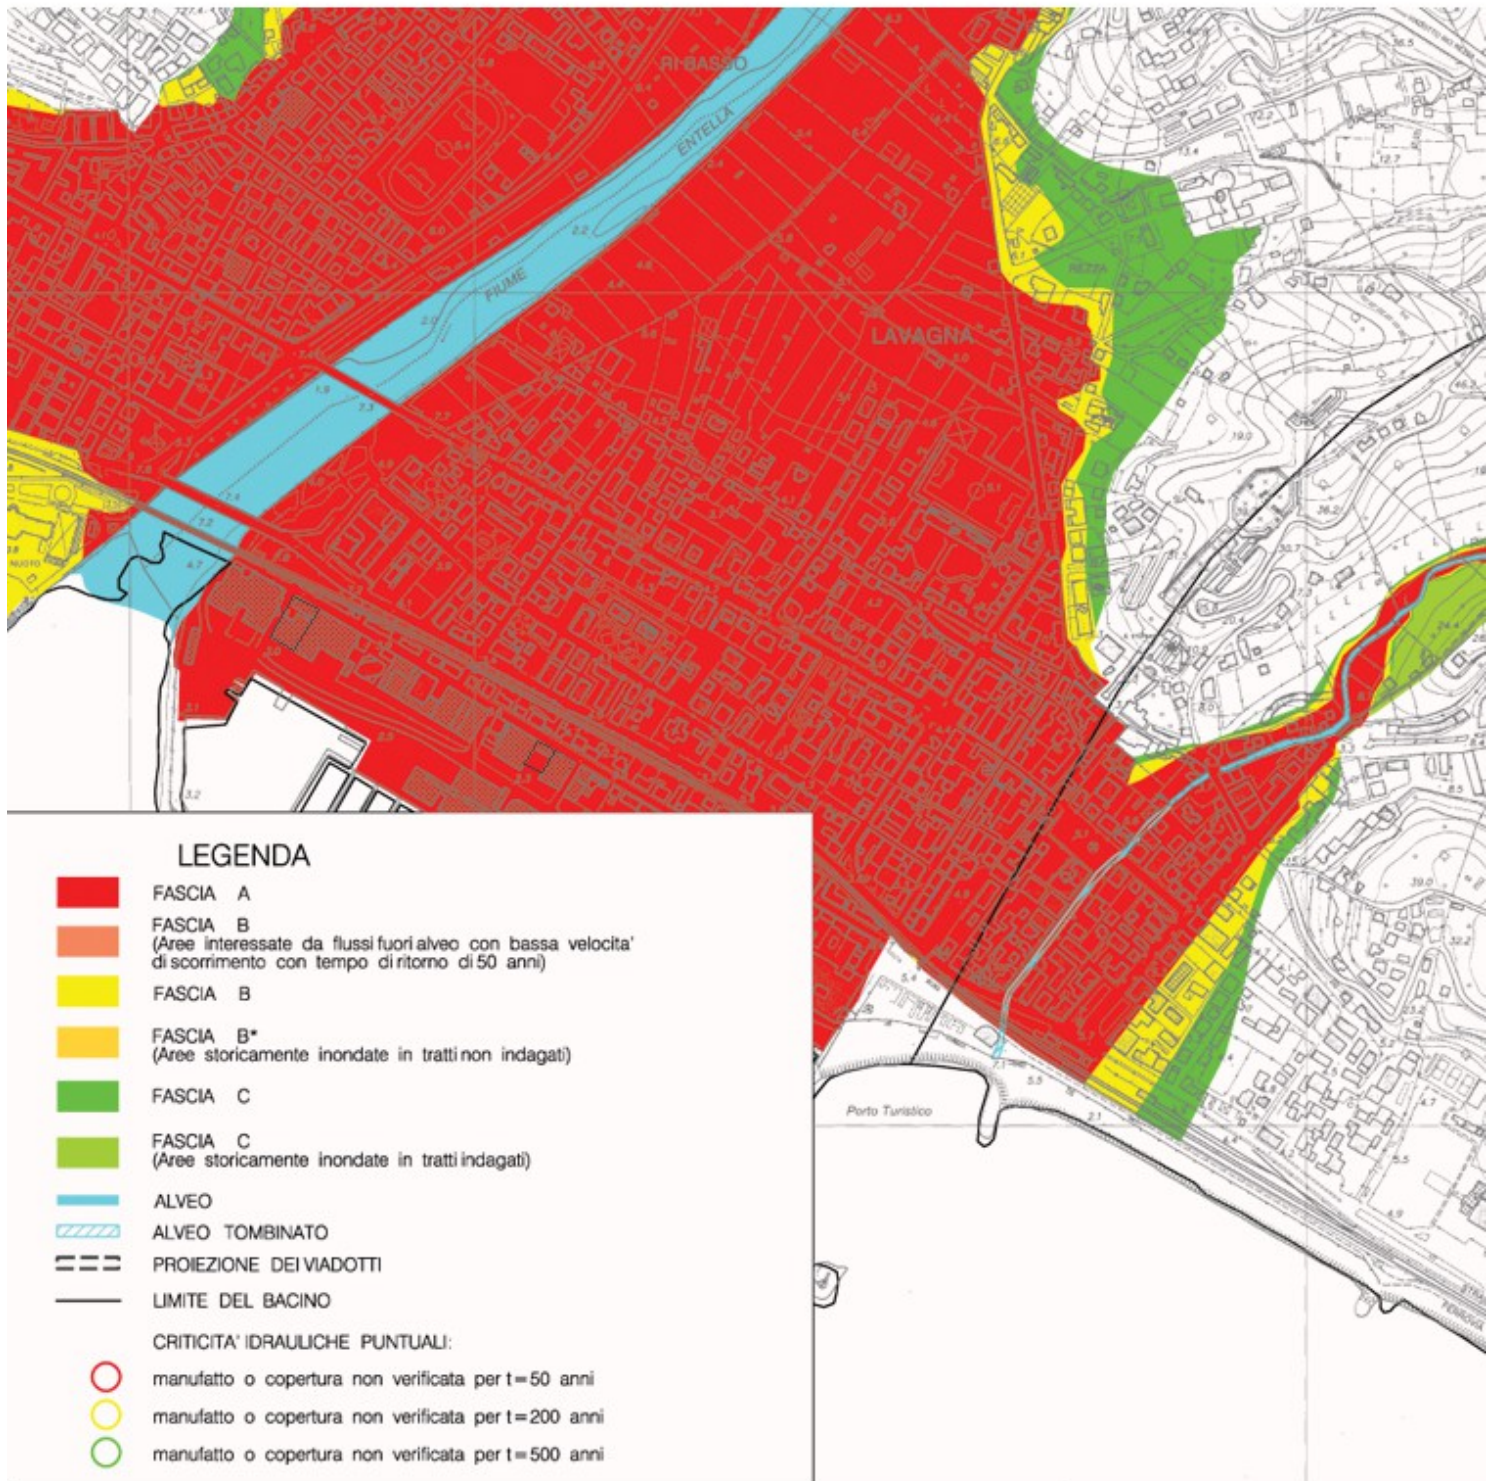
RI BASSO
FIUME
ENTELLA
LAVAGNA
Porto Turistico

LEGENDA
FASCIA A
FASCIA B
(Aree interessate da flussi fuori alveo con bassa velocita' di scorrimento con tempo di ritorno di 50 anni)
FASCIA B
FASCIA B*
(Aree storicamente inondate in tratti non indagati)
FASCIA C
FASCIA C
(Aree storicamente inondate in tratti indagati)
ALVEO
ALVEO TOMBINATO
PROIEZIONE DEI VIADOTTI
LIMITE DEL BACINO
CRITICITA' IDRAULICHE PUNTUALI:
manufatto o copertura non verificata per t = 50 anni
manufatto o copertura non verificata per t = 200 anni
manufatto o copertura non verificata per t = 500 anni